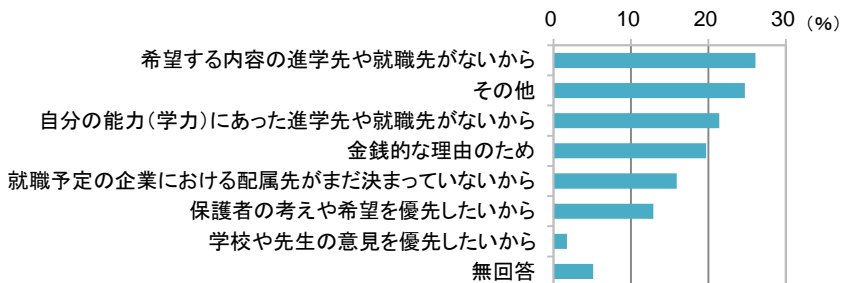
0 10 20 30 (%)

希望する内容の進学先や就職先がないから
その他
自分の能力(学力)にあった進学先や就職先がないから
金銭的な理由のため
就職予定の企業における配属先がまだ決まっていないから
保護者の考えや希望を優先したいから
学校や先生の意見を優先したいから
無回答